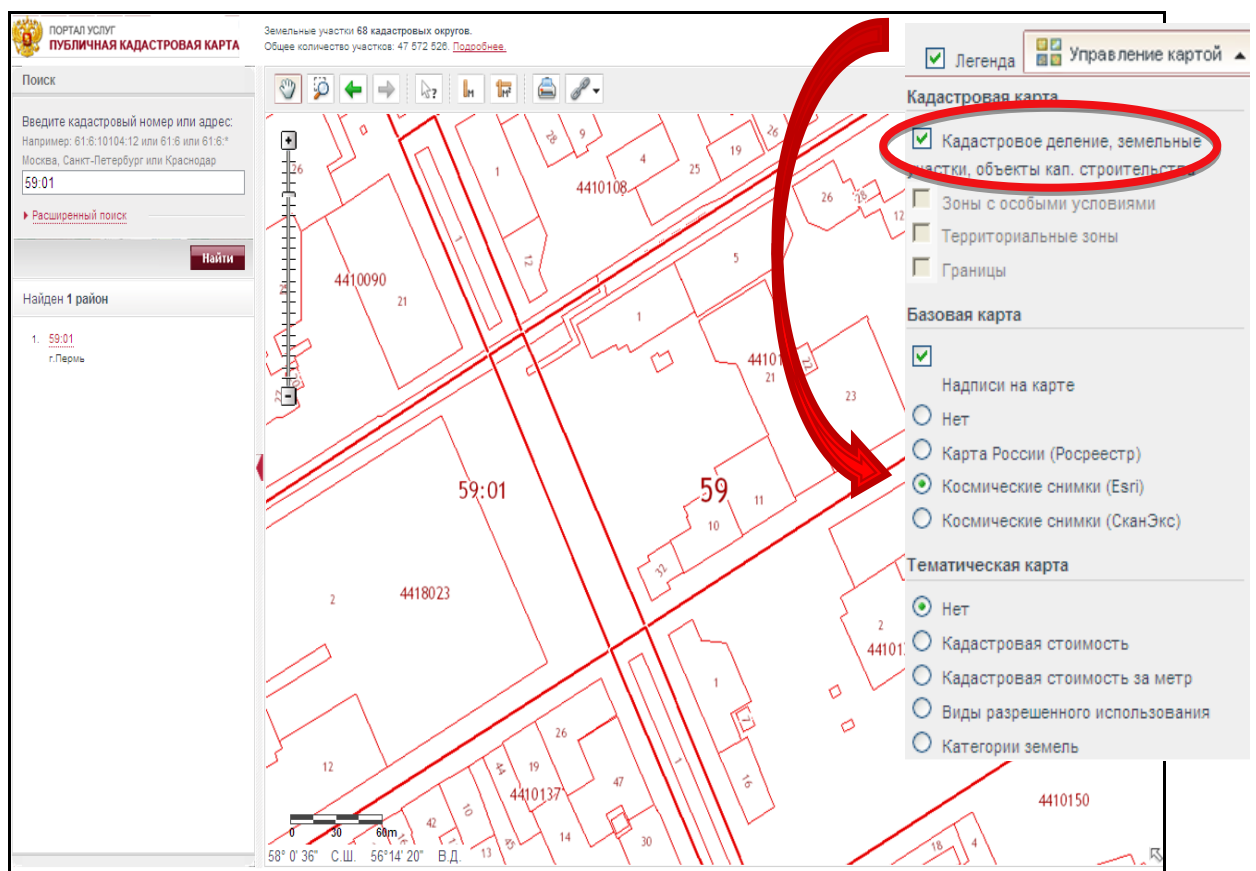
ПОРТАЛ УСЛУГ
ПУБЛИЧНАЯ КАДАСТРОВАЯ КАРТА

Земельные участки 68 кадастровых округов.
Общее количество участков: 47 572 526. Подробнее.

Поиск

Введите кадастровый номер или адрес:
Например: 61:6:10104:12 или 61:6 или 61:6:*
Москва, Санкт-Петербург или Краснодар

59:01

Расширенный поиск

Найти

Найден 1 район

1. 59:01
г.Пермь

Легенда
Управление картой

Кадастровая карта
Кадастровое деление, земельные участки, объекты кап. строительства
Зоны с особыми условиями
Территориальные зоны
Границы

Базовая карта
Надписи на карте
Нет
Карта России (Росреестр)
Космические снимки (Esri)
Космические снимки (СканЭкс)

Тематическая карта
Нет
Кадастровая стоимость
Кадастровая стоимость за метр
Виды разрешенного использования
Категории земель

26
28
4
19
4410108
25
26
26
4410090
21
12
1
5
1
4410
21
23
59:01
59
11
10
32
4418023
2
2
4410
12
1
26
44
19
4410137
47
10
42
14
30
13
16
4410150
18

0 30 60m
58° 0' 36" С.Ш. 56°14' 20" В.Д.